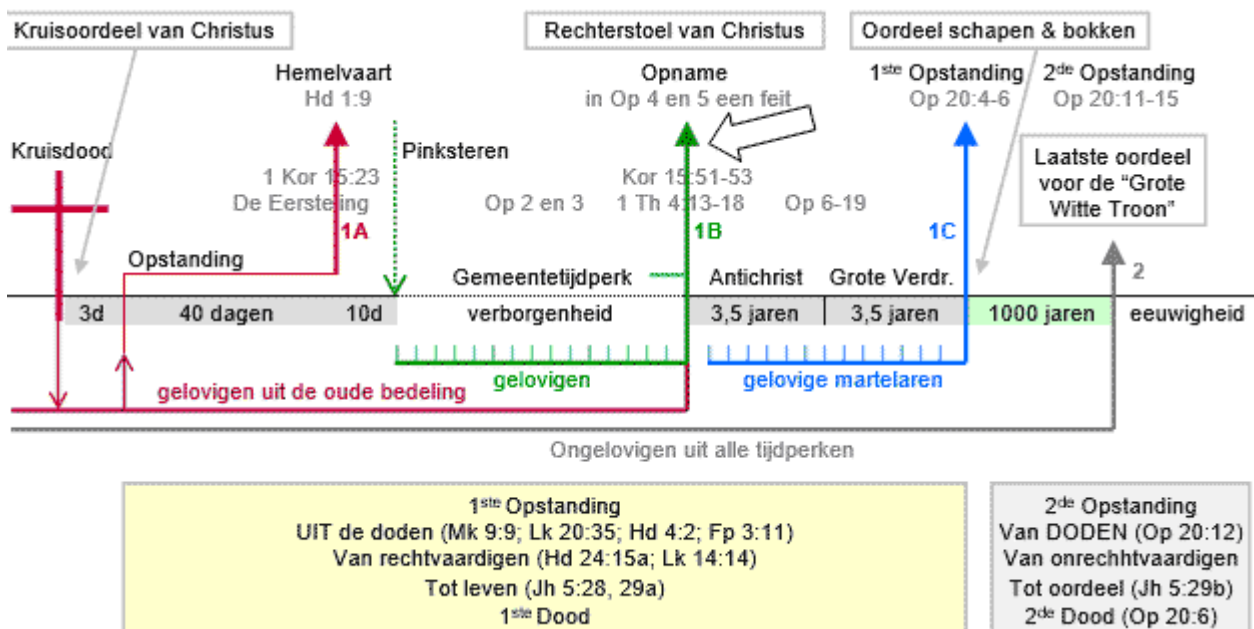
Kruisoordeel van Christus

Rechterstoel van Christus

Oordeel schapen & bokken

Hemelvaart
Hd 1:9

Opname
in Op 4 en 5 een feit

1$^{ste}$ Opstanding
Op 20:4-6

2$^{de}$ Opstanding
Op 20:11-15

Kruisdood

Pinksteren

1 Kor 15:23
De Eersteling

Kor 15:51-53

Op 2 en 3

1 Th 4:13-18

Op 6-19

Laatste oordeel voor de "Grote Witte Troon"

1A

1B

1C

Opstanding

Gemeentetijdperk

Antichrist

Grote Verdr.

2

3d

40 dagen

10d

verborgenheid

3,5 jaren

3,5 jaren

1000 jaren

eeuwigheid

gelovigen

gelovige martelaren

gelovigen uit de oude bedeling

Ongelovigen uit alle tijdperken

1$^{ste}$ Opstanding
UIT de doden (Mk 9:9; Lk 20:35; Hd 4:2; Fp 3:11)
Van rechtvaardigen (Hd 24:15a; Lk 14:14)
Tot leven (Jh 5:28, 29a)
1$^{ste}$ Dood

2$^{de}$ Opstanding
Van DODEN (Op 20:12)
Van onrechhtvaardigen
Tot oordeel (Jh 5:29b)
2$^{de}$ Dood (Op 20:6)